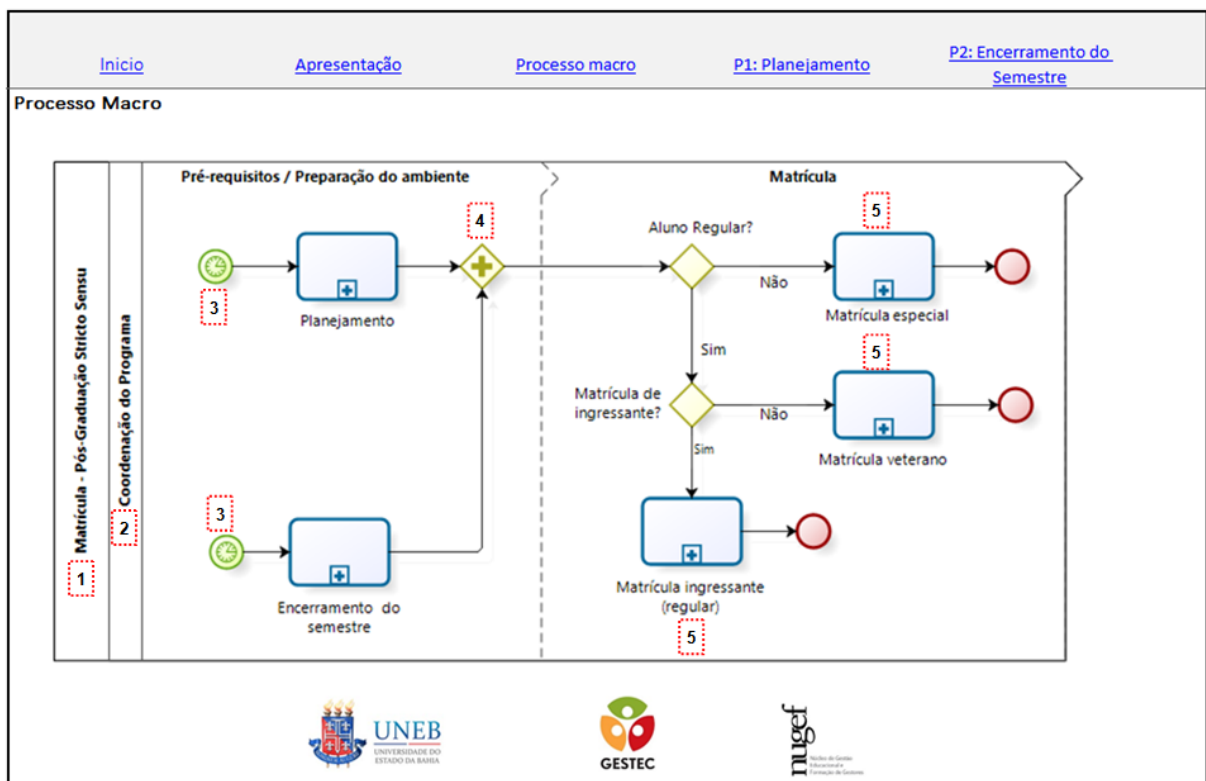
Inicio | Apresentação | Processo macro | P1: Planejamento | P2: Encerramento do Semestre

Processo Macro

Matrícula - Pós-Graduação Stricto Sensu
1
Coordenação do Programa
2

Pré-requisitos / Preparação do ambiente

Matrícula

3
Planejamento
4
3
Encerramento do semestre

Aluno Regular?
Não
5
Matrícula especial
Sim
Matrícula de ingressante?
Não
5
Matrícula veterano
Sim
Matrícula ingressante (regular)
5

UNEB
UNIVERSIDADE DO ESTADO DA BAHIA

GESTEC

nugef
Núcleo de Gestão Educacional e Formação de Gestores